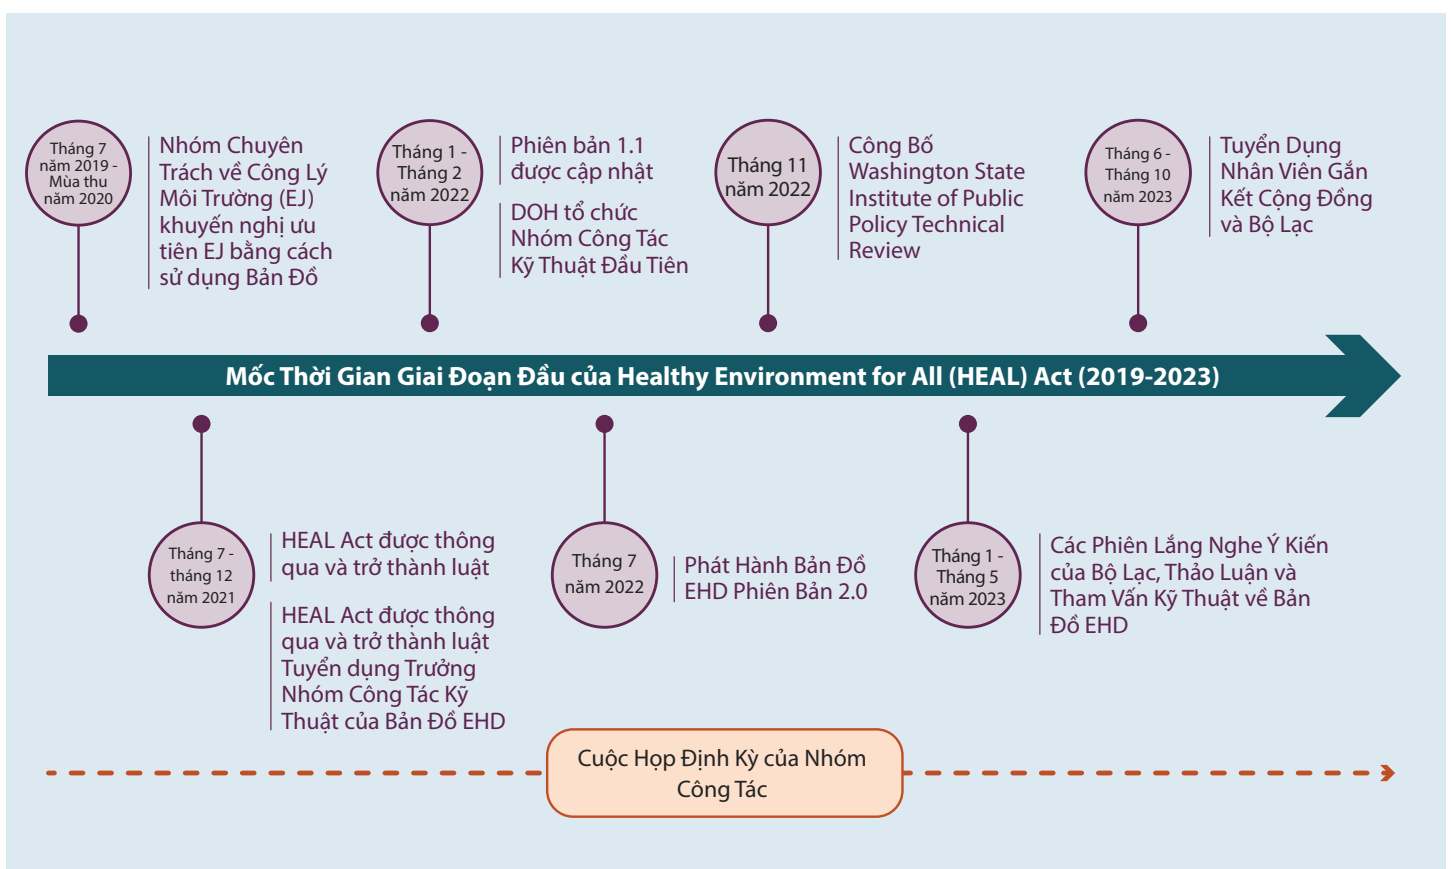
Tháng 7 năm 2019 - Mùa thu năm 2020

Nhóm Chuyên Trách về Công Lý Môi Trường (EJ) khuyến nghị ưu tiên EJ bằng cách sử dụng Bản Đồ

Tháng 1 - Tháng 2 năm 2022

Phiên bản 1.1 được cập nhật

DOH tổ chức Nhóm Công Tác Kỹ Thuật Đầu Tiên

Tháng 11 năm 2022

Công Bố Washington State Institute of Public Policy Technical Review

Tháng 6 - Tháng 10 năm 2023

Tuyển Dụng Nhân Viên Gắn Kết Cộng Đồng và Bộ Lạc

Mốc Thời Gian Giai Đoạn Đầu của Healthy Environment for All (HEAL) Act (2019-2023)

Tháng 7 - tháng 12 năm 2021

HEAL Act được thông qua và trở thành luật

HEAL Act được thông qua và trở thành luật Tuyển dụng Trưởng Nhóm Công Tác Kỹ Thuật của Bản Đồ EHD

Tháng 7 năm 2022

Phát Hành Bản Đồ EHD Phiên Bản 2.0

Tháng 1 - Tháng 5 năm 2023

Các Phiên Lắng Nghe Ý Kiến của Bộ Lạc, Thảo Luận và Tham Vấn Kỹ Thuật về Bản Đồ EHD

Cuộc Họp Định Kỳ của Nhóm Công Tác